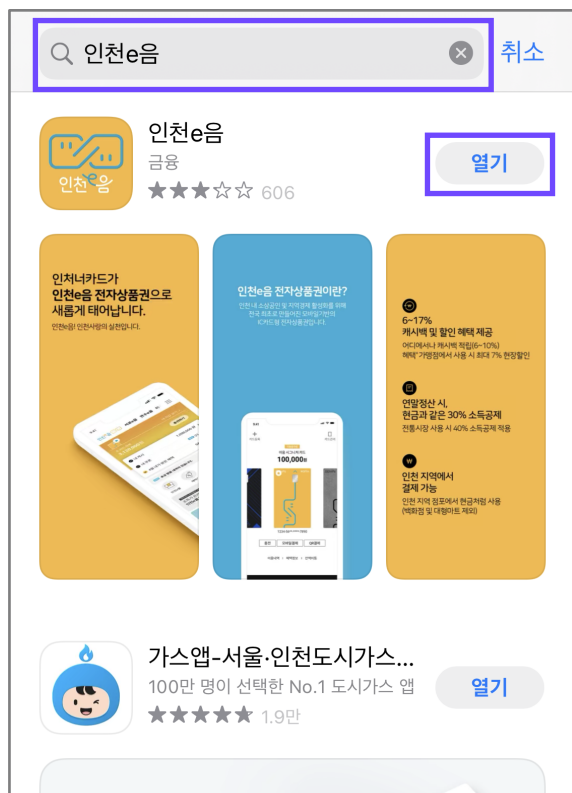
인천e음

취소

인천e음
금융
★★★☆☆ 606

열기

인천e음

인처너카드가
인천e음 전자상품권으로
새롭게 태어납니다.
인천e음! 인천사랑의 실천입니다.

인천e음 전자상품권이란?
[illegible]

100,000

6~17%
캐시백 및 할인 혜택 제공
어디에서나 캐시백 적립(6~10%)
혜택+ 가맹점에서 사용 시 최대 7% 현장할인

연말정산 시,
현금과 같은 30% 소득공제
전통시장 사용 시 40% 소득공제 적용

인천 지역에서
결제 가능
인천 지역 점포에서 현금처럼 사용
(백화점 및 대형마트 제외)

가스앱-서울·인천도시가스...
100만 명이 선택한 No.1 도시가스 앱
★★★★★ 1.9만

열기